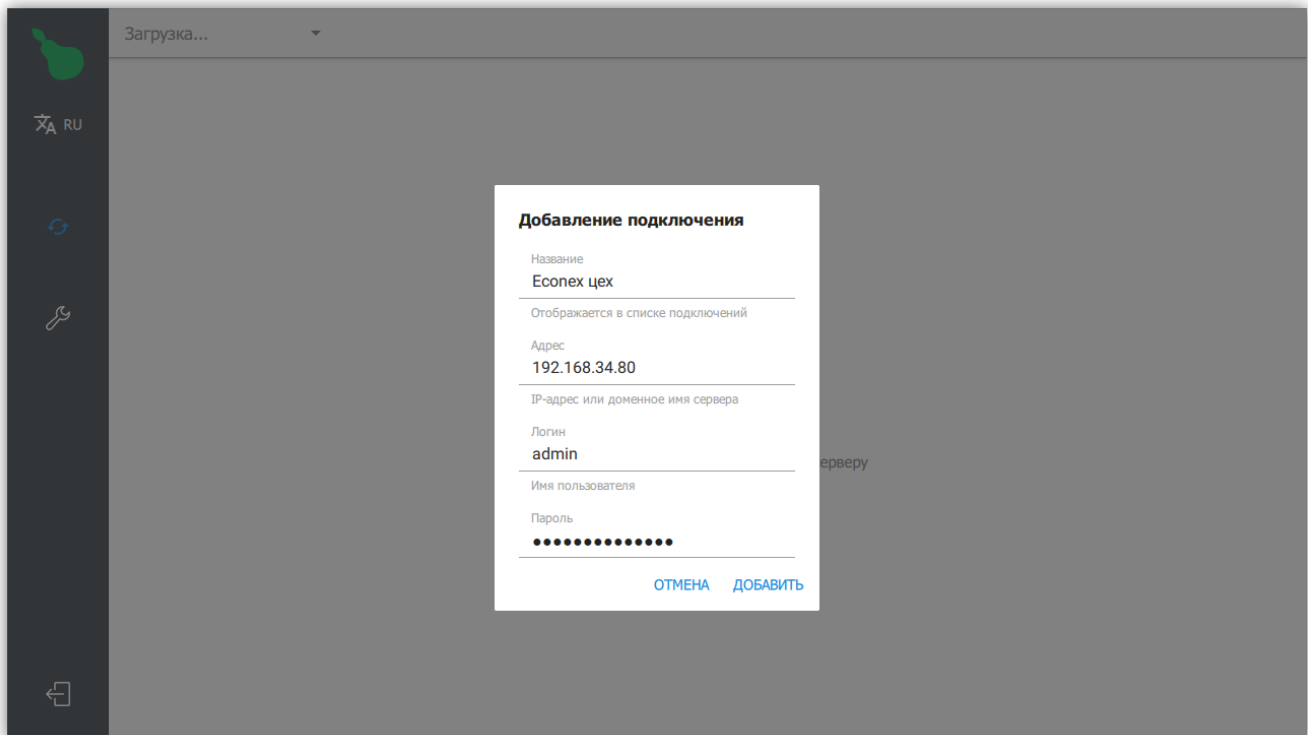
RU

Загрузка...

Добавление подключения

Название
Econex цех
Отображается в списке подключений

Адрес
192.168.34.80
IP-адрес или доменное имя сервера

Логин
admin
Имя пользователя

Пароль
••••••••••••••

ОТМЕНА ДОБАВИТЬ

ерверу